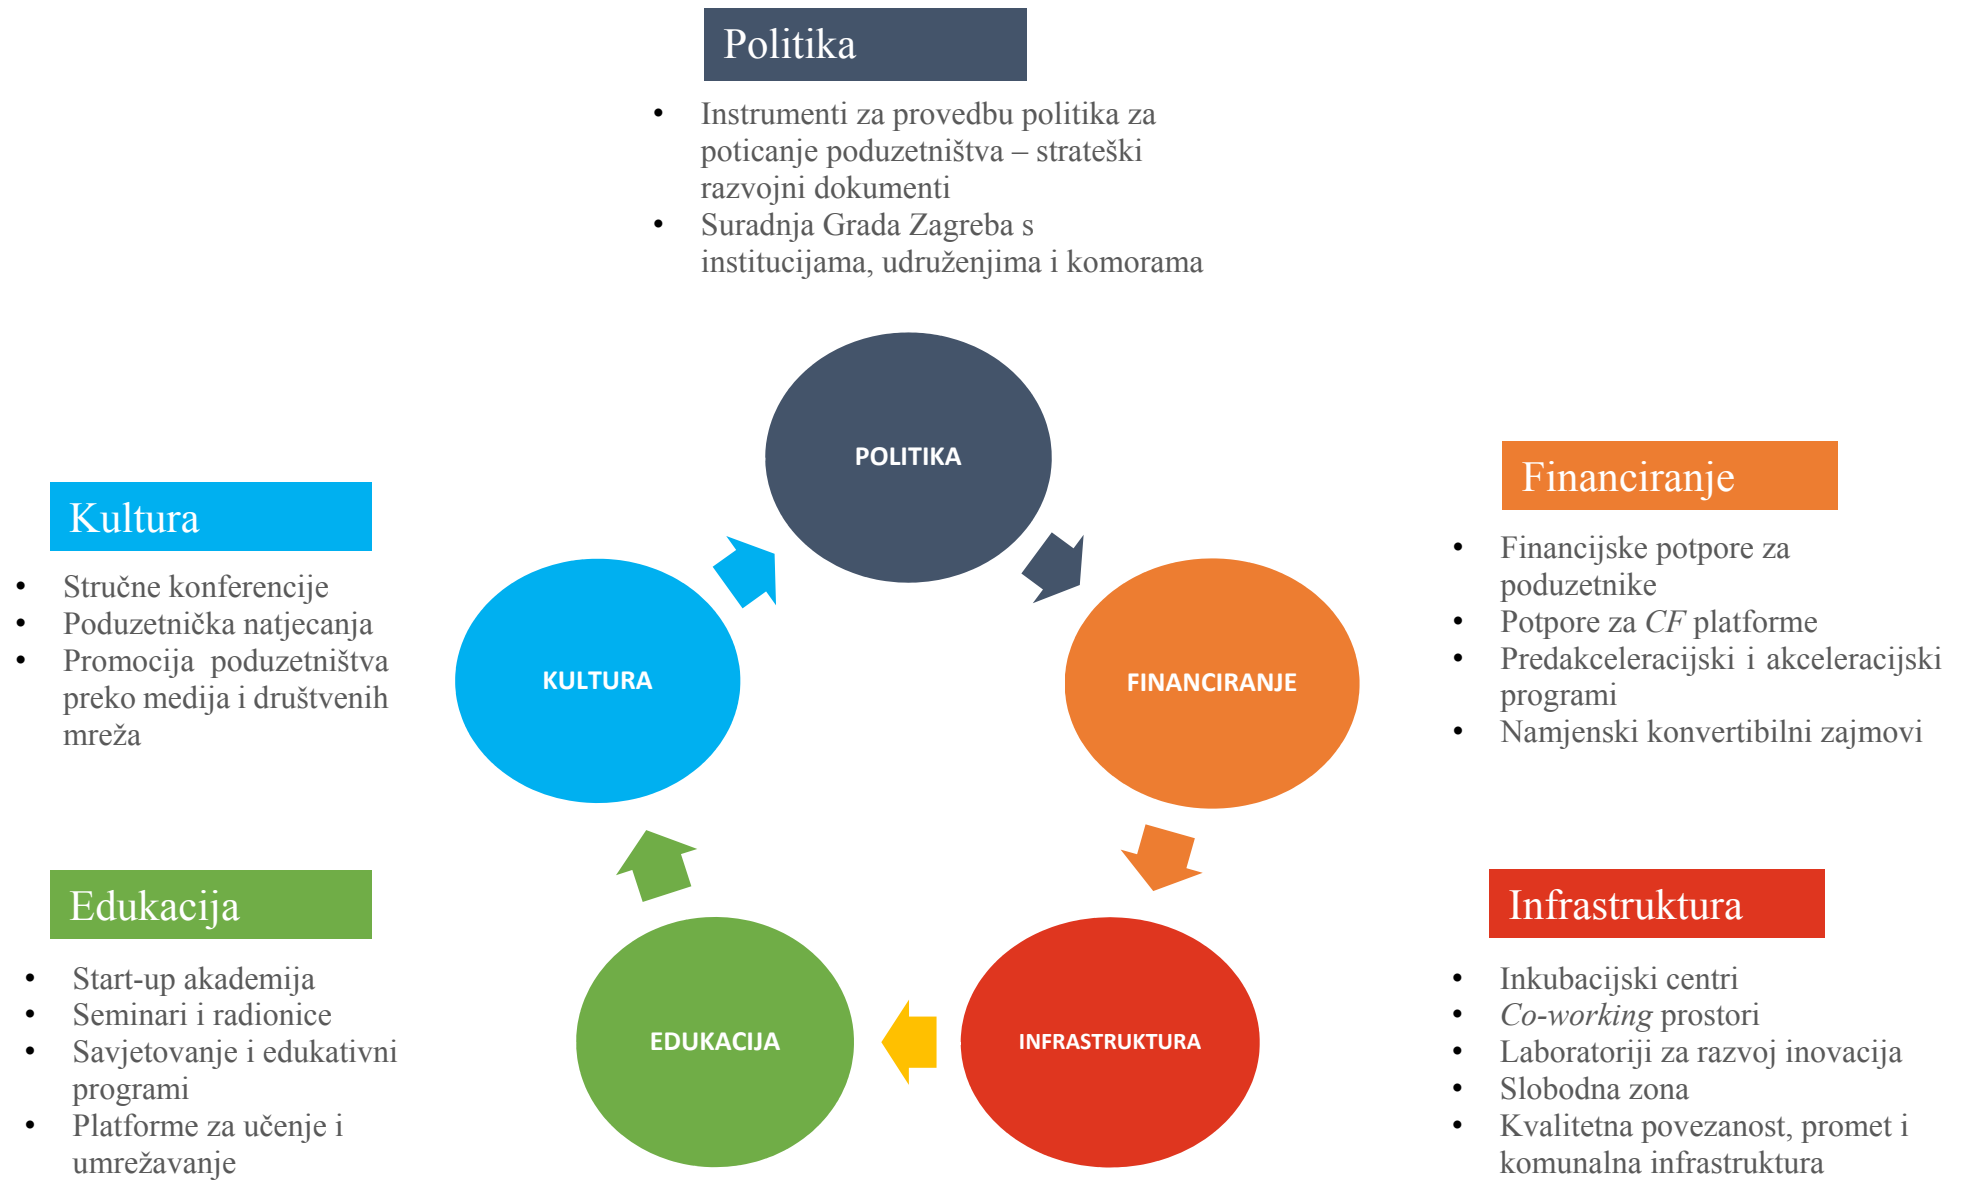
Politika

- Instrumenti za provedbu politika za poticanje poduzetništva – strateški razvojni dokumenti
- Suradnja Grada Zagreba s institucijama, udruženjima i komorama

POLITIKA

Kultura

- Stručne konferencije
- Poduzetnička natjecanja
- Promocija poduzetništva preko medija i društvenih mreža

KULTURA

FINANCIRANJE

Financiranje

- Financijske potpore za poduzetnike
- Potpore za *CF* platforme
- Predakceleracijski i akceleracijski programi
- Namjenski konvertibilni zajmovi

Edukacija

- Start-up akademija
- Seminari i radionice
- Savjetovanje i edukativni programi
- Platforme za učenje i umrežavanje

EDUKACIJA

INFRASTRUKTURA

Infrastruktura

- Inkubacijski centri
- *Co-working* prostori
- Laboratoriji za razvoj inovacija
- Slobodna zona
- Kvalitetna povezanost, promet i komunalna infrastruktura